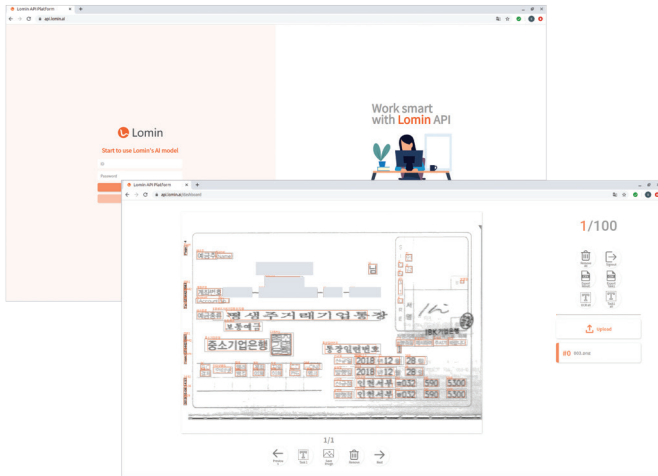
Lomin API Platform

api.lomin.ai

Lomin

Start to use Lomin's AI model

ID

Password

Work smart with Lomin API

Lomin API Platform

api.lomin.ai/dashboard

평생주거래기업통장

보통예금

중소기업은행

2018 12 28

2018 12 28

인천서부 032 590 5300

인천서부 032 590 5300

IBK기업은행

1/100

Upload

#0

1/1